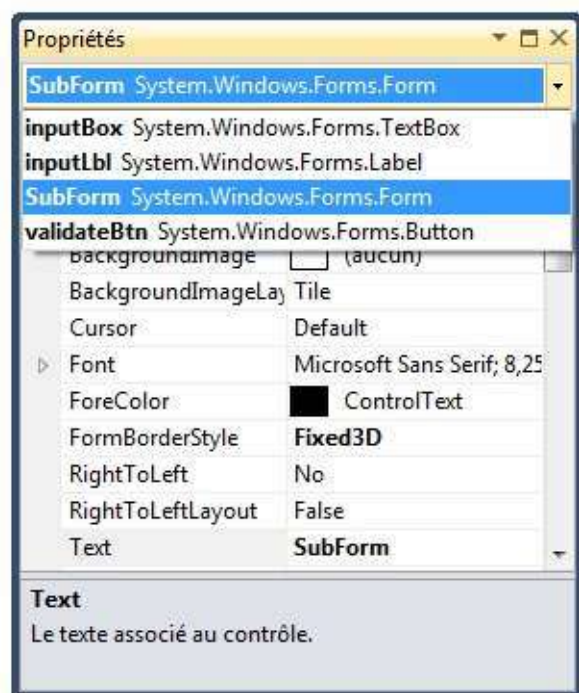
Propriétés

**SubForm** System.Windows.Forms.Form

**inputBox** System.Windows.Forms.TextBox
**inputLbl** System.Windows.Forms.Label
**SubForm** System.Windows.Forms.Form
**validateBtn** System.Windows.Forms.Button

| | |
|---|---|
| BackgroundImage | (aucun) |
| BackgroundImageLay | Tile |
| Cursor | Default |
| Font | Microsoft Sans Serif; 8,25 |
| ForeColor | ControlText |
| FormBorderStyle | **Fixed3D** |
| RightToLeft | No |
| RightToLeftLayout | False |
| Text | **SubForm** |

**Text**
Le texte associé au contrôle.